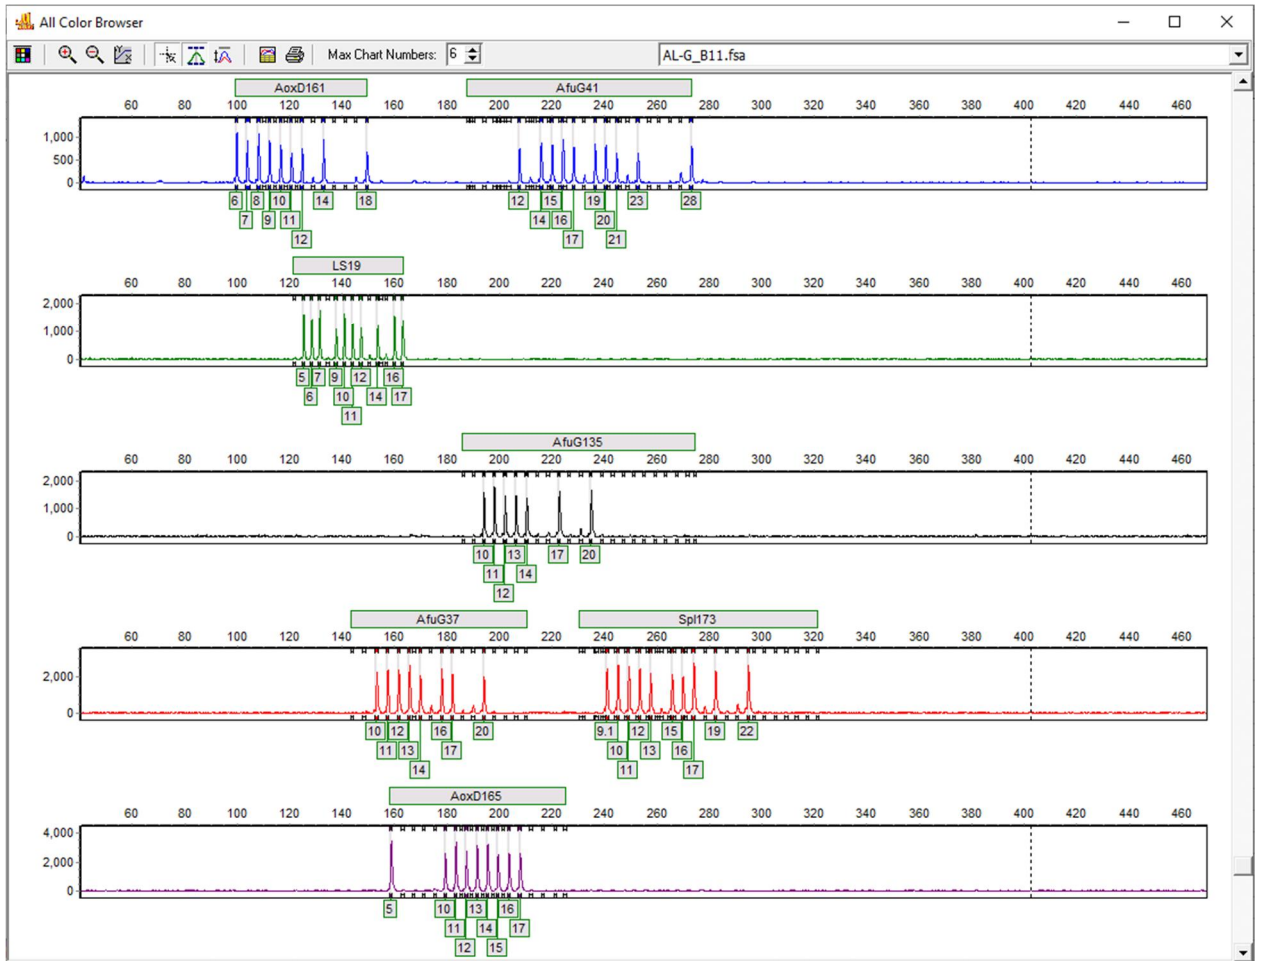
All Color Browser

Max Chart Numbers: 6

AL-G_B11.fsa

AoxD161
AfuG41
60 80 100 120 140 160 180 200 220 240 260 280 300 320 340 360 380 400 420 440 460
1,000
500
0
6 8 10 14 18 12 15 19 23 28
7 9 11 14 16 20
12 17 21

LS19
60 80 100 120 140 160 180 200 220 240 260 280 300 320 340 360 380 400 420 440 460
2,000
1,000
0
5 7 9 12 16
6 10 14 17
11

AfuG135
60 80 100 120 140 160 180 200 220 240 260 280 300 320 340 360 380 400 420 440 460
2,000
1,000
0
10 13 17 20
11 14
12

AfuG37
Spl173
60 80 100 120 140 160 180 200 220 240 260 280 300 320 340 360 380 400 420 440 460
2,000
0
10 12 16 20 9.1 12 15 19 22
11 13 17 10 13 16
14 11 17

AoxD165
60 80 100 120 140 160 180 200 220 240 260 280 300 320 340 360 380 400 420 440 460
4,000
2,000
0
5 10 13 16
11 14 17
12 15